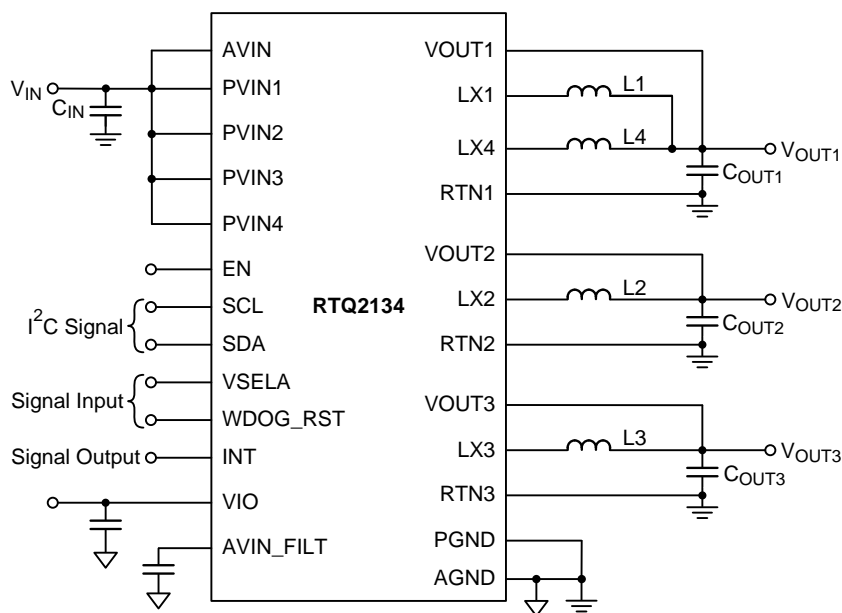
$V_{IN}$
$C_{IN}$
AVIN
PVIN1
PVIN2
PVIN3
PVIN4
EN
$I^2C$ Signal
SCL
SDA
Signal Input
VSELA
WDOG_RST
Signal Output
INT
VIO
AVIN_FILT
RTQ2134
VOUT1
LX1
L1
LX4
L4
$V_{OUT1}$
$C_{OUT1}$
RTN1
VOUT2
LX2
L2
$V_{OUT2}$
$C_{OUT2}$
RTN2
VOUT3
LX3
L3
$V_{OUT3}$
$C_{OUT3}$
RTN3
PGND
AGND